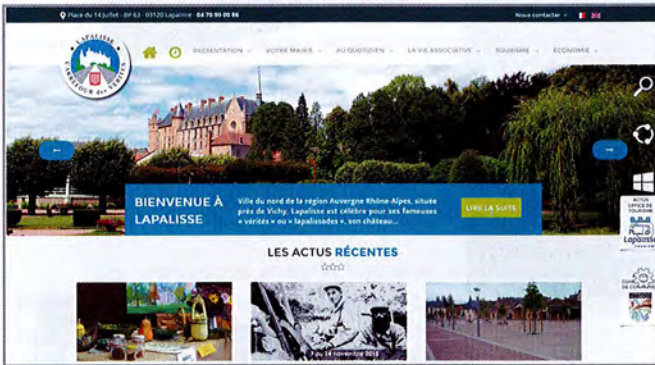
Place du 14 Juillet · BP 63 · 03120 Lapalisse 04 70 99 08 39

Nous contacter

LAPALISSE CARREFOUR des VÉRITÉS

PRÉSENTATION VOTRE MAIRIE AU QUOTIDIEN LA VIE ASSOCIATIVE TOURISME ÉCONOMIE

BIENVENUE À LAPALISSE

Ville du nord de la région Auvergne Rhône-Alpes, située près de Vichy, Lapalisse est célèbre pour ses fameuses « vérités » ou « lapalissades », son château...

LIRE LA SUITE

LES ACTUS RÉCENTES

7 au 14 novembre 2018

ACTUS OFFICE DE TOURISME

Lapalisse

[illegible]